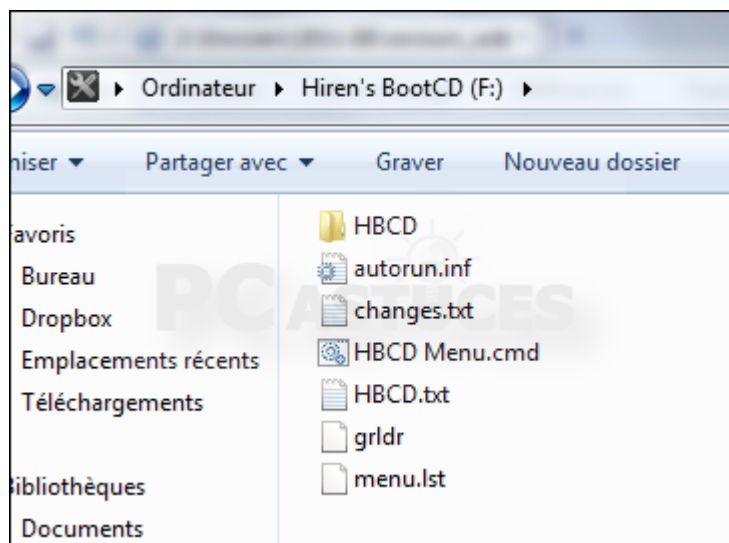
▸ Ordinateur ▸ Hiren's BootCD (F:) ▸

nisser ▾ Partager avec ▾ Graver Nouveau dossier

avoris
Bureau
Dropbox
Emplacements récents
Téléchargements

ibliothèques
Documents

HBCD
autorun.inf
changes.txt
HBCD Menu.cmd
HBCD.txt
grldr
menu.lst

PCASTUCES